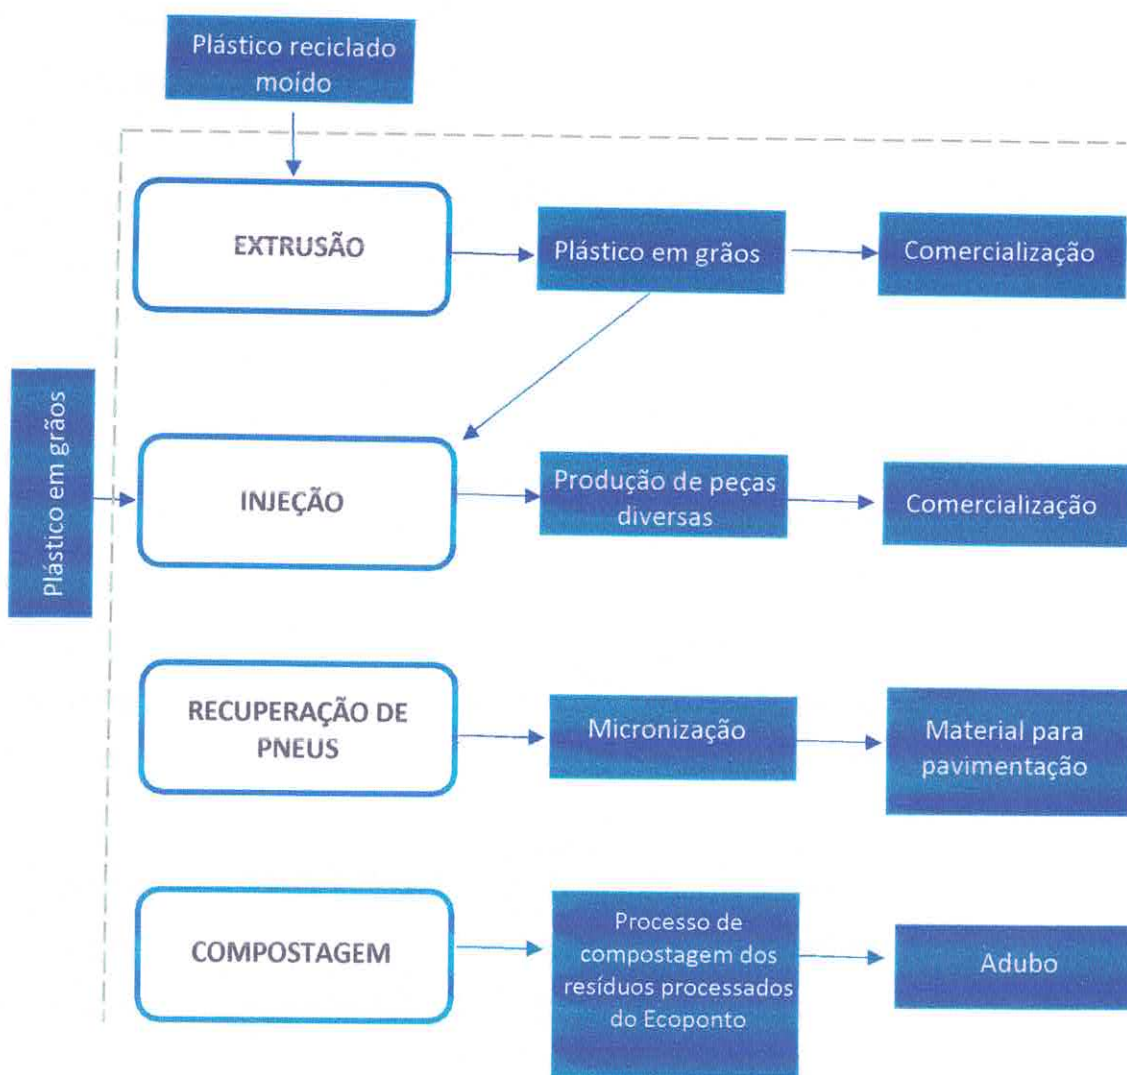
Plástico reciclado moído

EXTRUSÃO

Plástico em grãos

Comercialização

Plástico em grãos

INJEÇÃO

Produção de peças diversas

Comercialização

RECUPERAÇÃO DE PNEUS

Micronização

Material para pavimentação

COMPOSTAGEM

Processo de compostagem dos resíduos processados do Ecoponto

Adubo